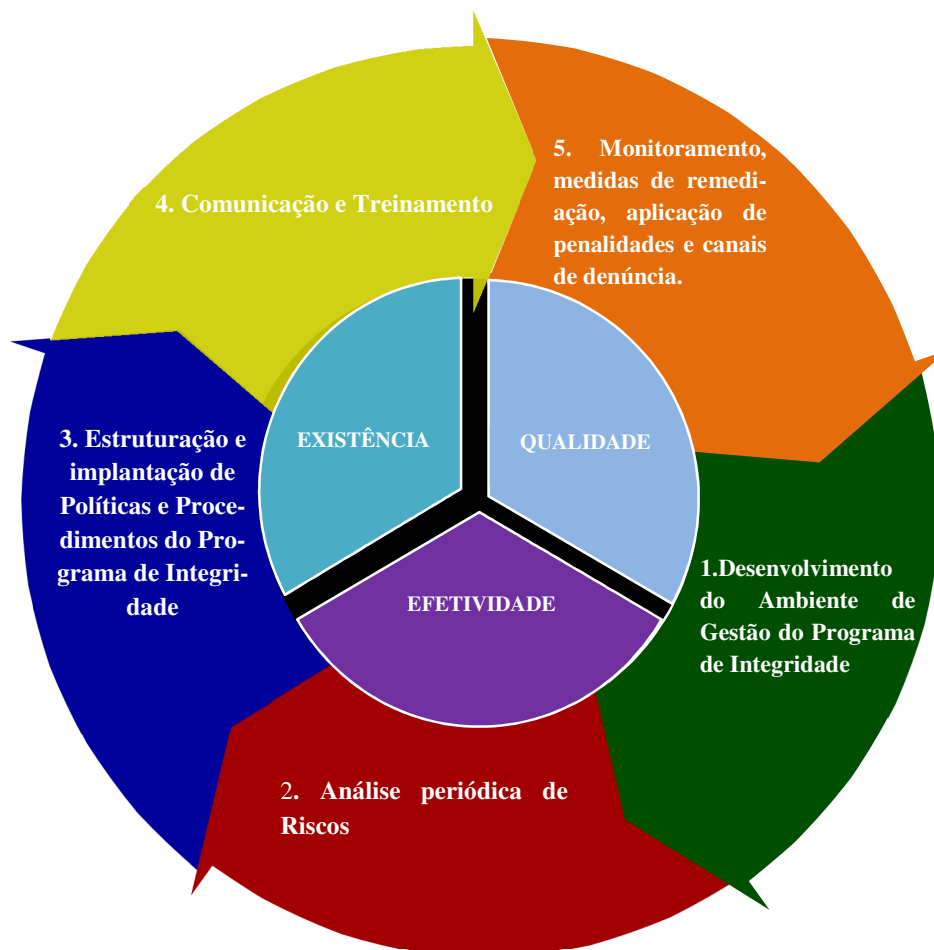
4. Comunicação e Treinamento

5. Monitoramento, medidas de remediação, aplicação de penalidades e canais de denúncia.

EXISTÊNCIA

QUALIDADE

EFETIVIDADE

3. Estruturação e implantação de Políticas e Procedimentos do Programa de Integridade

1.Desenvolvimento do Ambiente de Gestão do Programa de Integridade

2. Análise periódica de Riscos